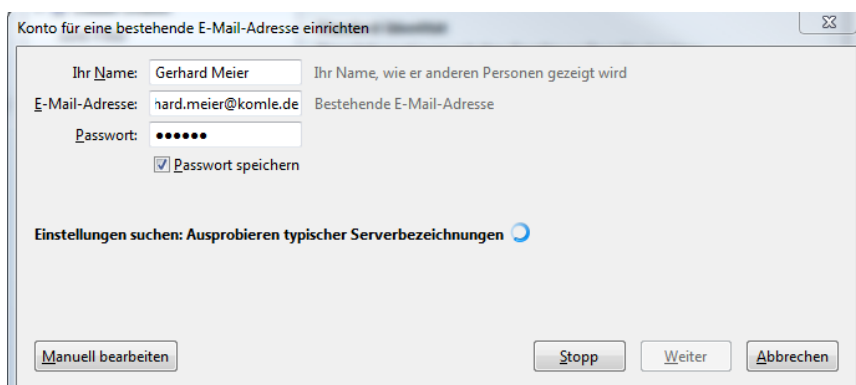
Konto für eine bestehende E-Mail-Adresse einrichten

Ihr Name: Gerhard Meier Ihr Name, wie er anderen Personen gezeigt wird
E-Mail-Adresse: hard.meier@komle.de Bestehende E-Mail-Adresse
Passwort: ••••••
Passwort speichern

Einstellungen suchen: Ausprobieren typischer Serverbezeichnungen

Manuell bearbeiten
Stopp
Weiter
Abbrechen